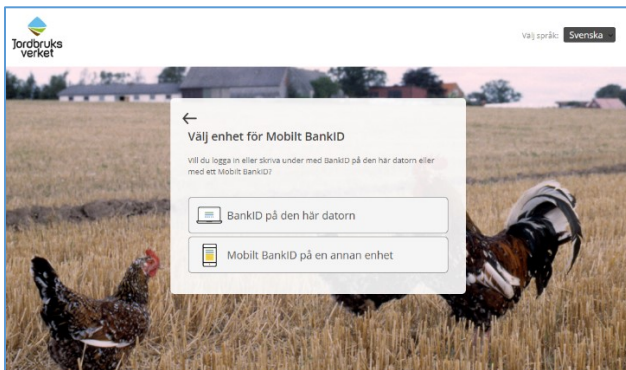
Jordbruks verket

Välj språk: Svenska

←

Välj enhet för Mobilt BankID

Vill du logga in eller skriva under med BankID på den här datorn eller med ett Mobilt BankID?

BankID på den här datorn

Mobilt BankID på en annan enhet